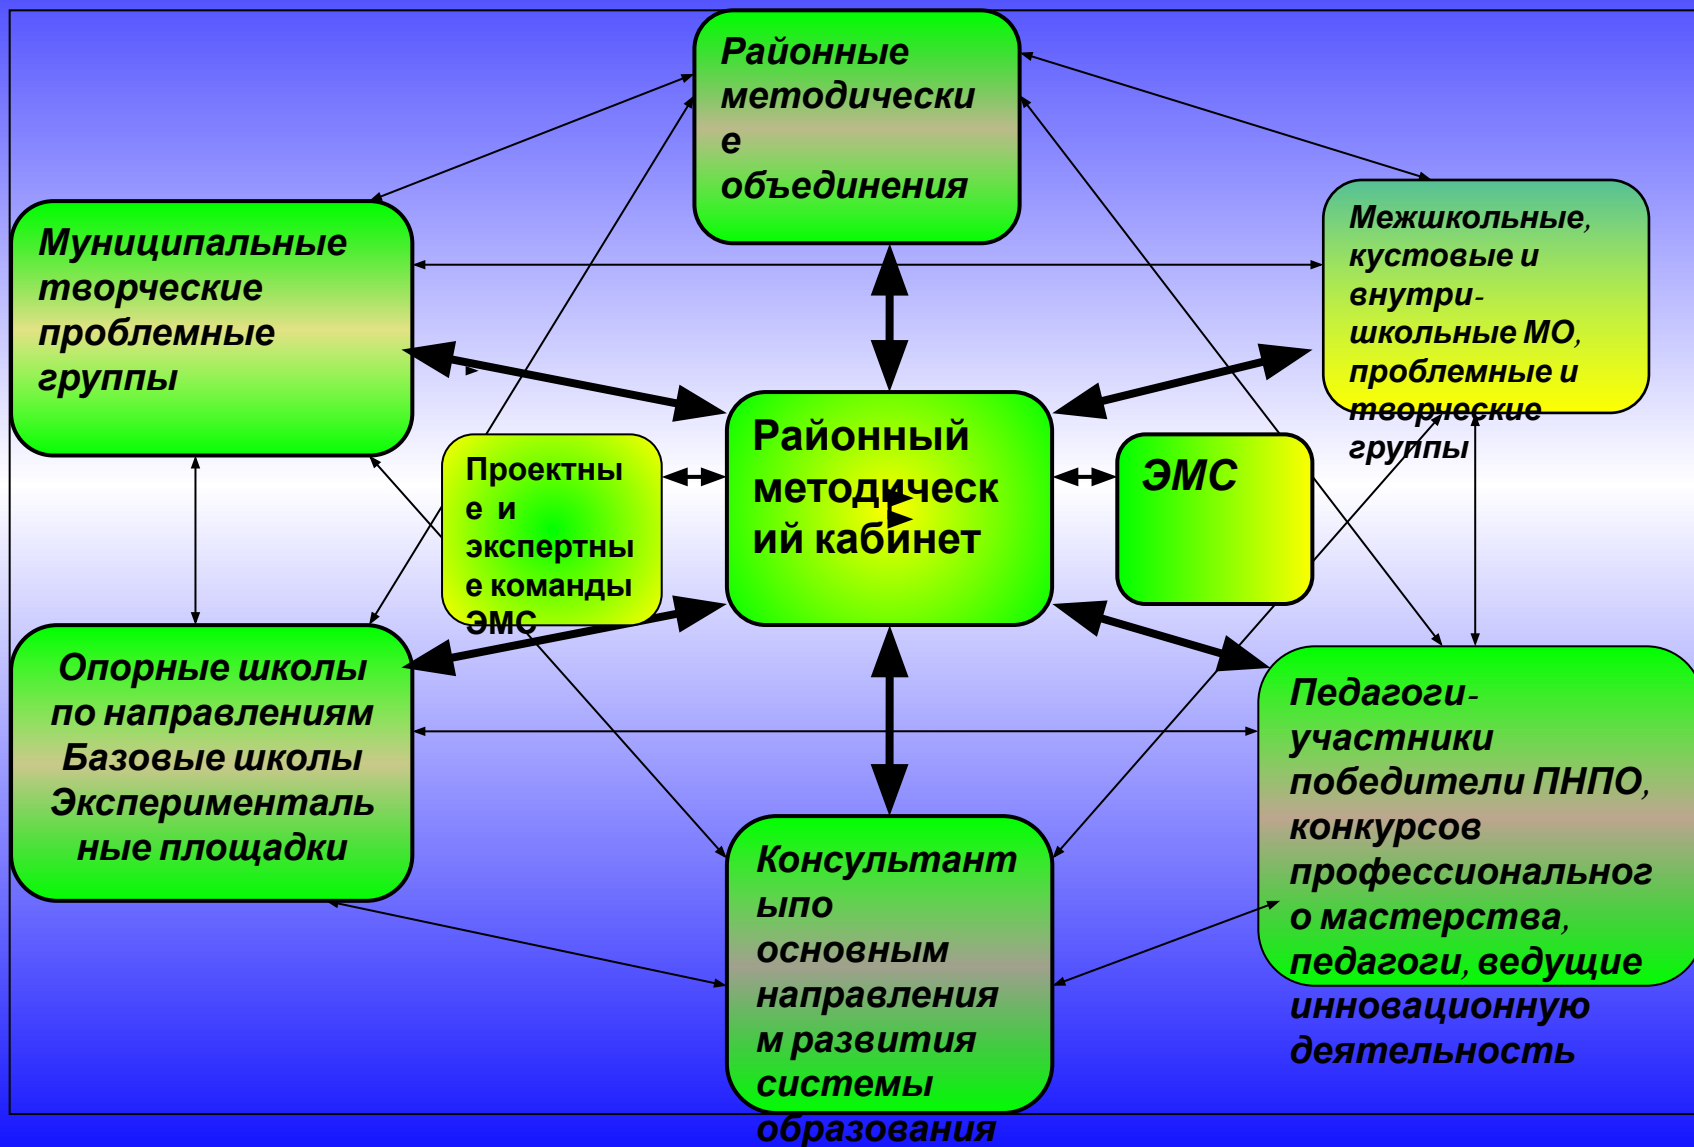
Районные методически е объединения

Муниципальные творческие проблемные группы

Межшкольные, кустовые и внутри-школьные МО, проблемные и творческие группы

Проектны е и экспертны е команды ЭМС

Районный методическ ий кабинет

ЭМС

Опорные школы по направлениям Базовые школы Эксперименталь ные площадки

Педагоги-участники победители ПНПО, конкурсов профессиональног о мастерства, педагоги, ведущие инновационную деятельность

Консультант ыпо основным направления м развития системы образования